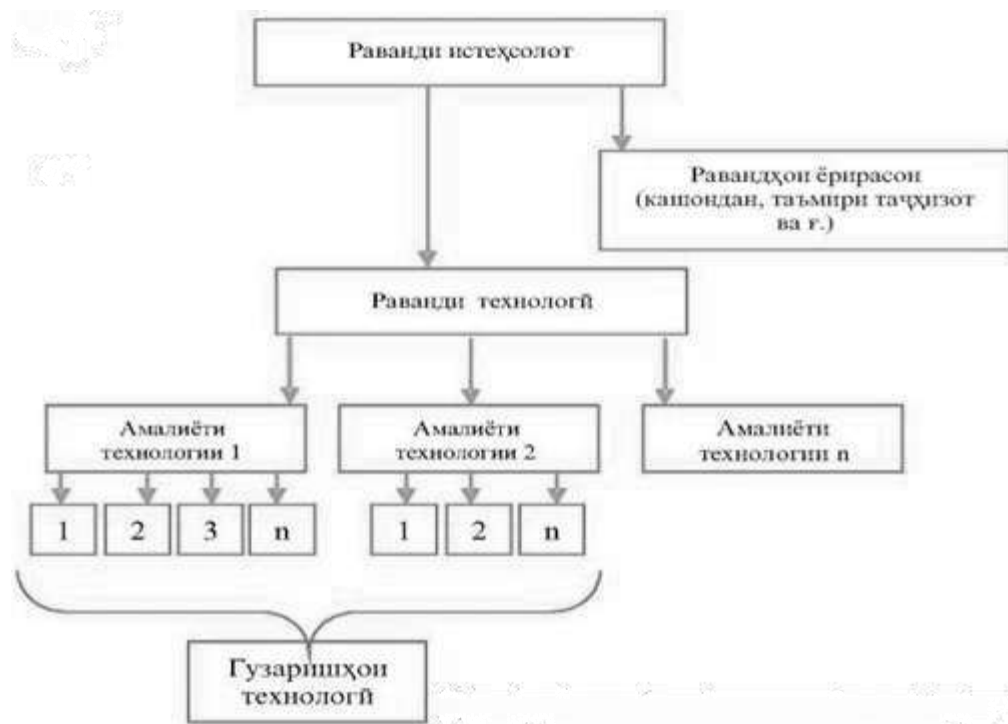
Раванди истеҳсолот

Равандҳои ёрирасон (кашондан, таъмири таҷҳизот ва ғ.)

Раванди технологӣ

Амалиёти технологии 1

Амалиёти технологии 2

Амалиёти технологии n

1

2

3

n

1

2

n

Гузаришҳои технологӣ